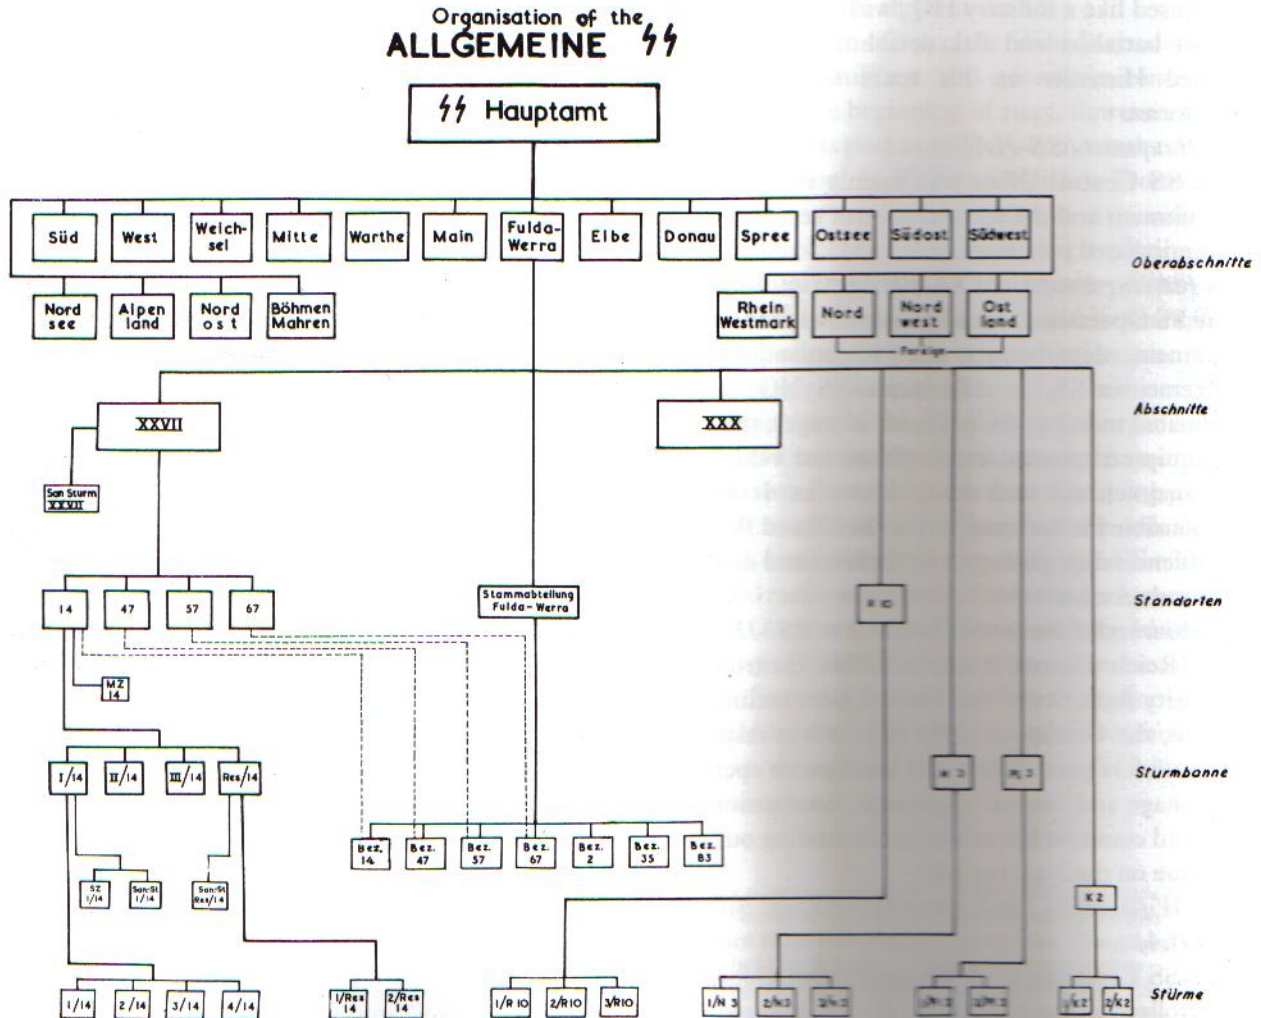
Organisation of the
ALLGEMEINE SS

SS Hauptamt

Süd
West
Weichsel
Mitte
Warthe
Main
Fulda-Werra
Elbe
Donau
Spree
Ostsee
Südost
Südwest

Oberabschnitte

Nordsee
Alpenland
Nordost
Böhmen Mahren

Rhein Westmark
Nord
Nordwest
Ostland

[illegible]

XXVII
XXX

Abschnitte

San Sturm XXVII

14
47
57
67

Stammabteilung Fulda-Werra

R 10

Standarten

MZ 14

I/14
II/14
III/14
Res/14

N 3
N 3

Sturmbanne

Bez. 14
Bez. 47
Bez. 57
Bez. 67
Bez. 2
Bez. 35
Bez. 83

SZ I/14
San-St I/14
San-St Res/14

K 2

1/14
2/14
3/14
4/14
1/Res 14
2/Res 14
1/R 10
2/R10
3/R10
1/N 3
2/N 3
3/N 3
1/N 3
2/N 3
1/K2
2/K2

Stürme